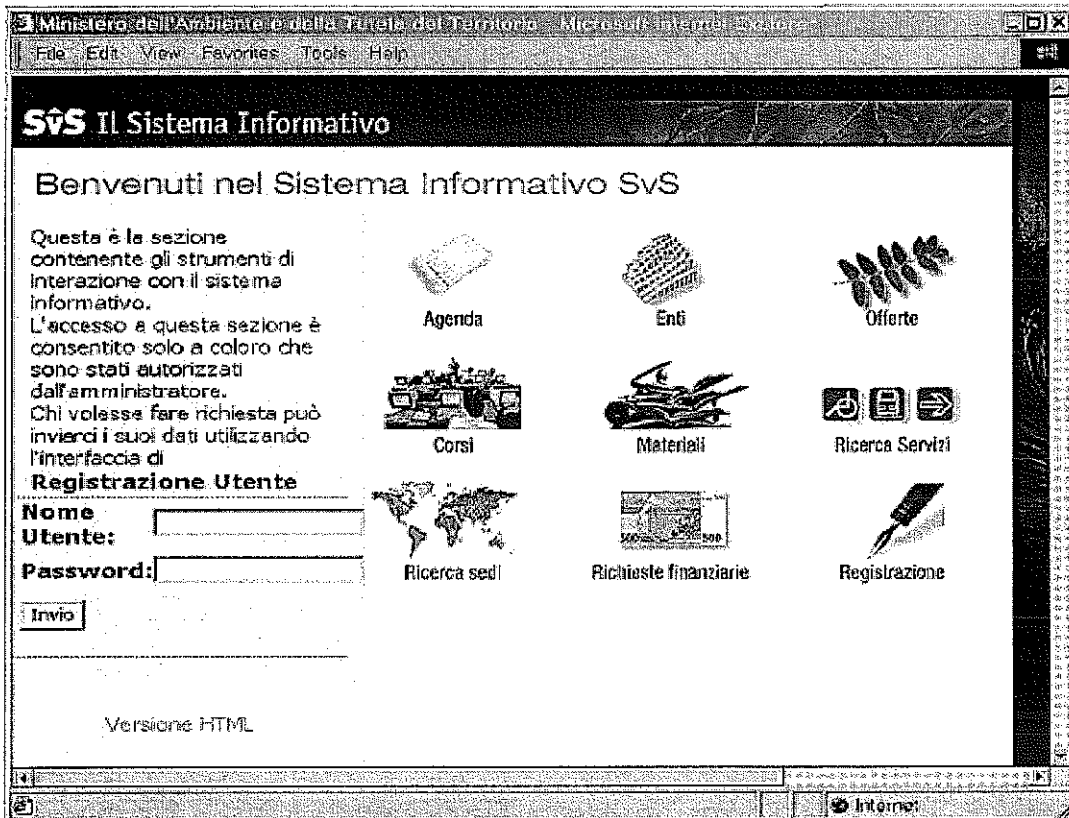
Ministero dell'Ambiente e della Tutela del Territorio - Microsoft Internet Explorer
File Edit View Favorites Tools Help

SvS Il Sistema Informativo

Benvenuti nel Sistema Informativo SvS

Questa è la sezione contenente gli strumenti di interazione con il sistema informativo.
L'accesso a questa sezione è consentito solo a coloro che sono stati autorizzati dall'amministratore.
Chi volesse fare richiesta può inviarci i suoi dati utilizzando l'interfaccia di
Registrazione Utente

Nome Utente:
Password:
Invio

Versione HTML

Agenda
Enti
Offerte
Corsi
Materiali
Ricerca Servizi
Ricerca sedi
Richieste finanziarie
Registrazione

Internet